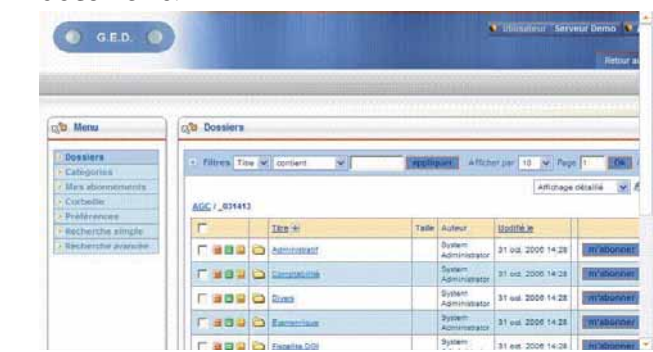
G.E.D.

Utilisateur Serveur Demo

Retour a

Menu

Dossiers

Dossiers
Catégories
Mes abonnements
Corbeille
Préférences
Recherche simple
Recherche avancée

Filtres Titre contient appliquer Afficher par 10 Page 1 OK

Affichage détaillé

AGC / _031413

| | Titre | Taille | Auteur | Modifié le | |
|---|---|---|---|---|---|
| | Administratif | | System Administrator | 31 oct. 2006 14:28 | m'abonner |
| | Comptabilité | | System Administrator | 31 oct. 2006 14:28 | m'abonner |
| | Divers | | System Administrator | 31 oct. 2006 14:28 | m'abonner |
| | Economique | | System Administrator | 31 oct. 2006 14:28 | m'abonner |
| | Fiscalité DGI | | System Administrator | 31 oct. 2006 14:28 | m'abonner |